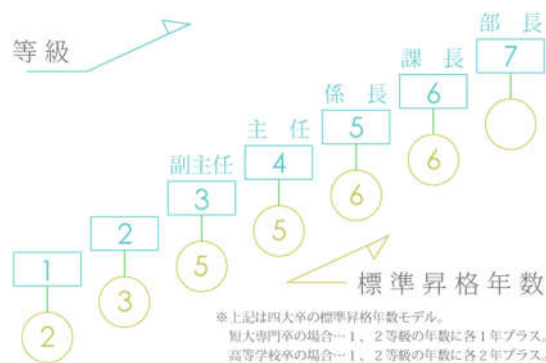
等級

部長
7

課長
6

係長
5

主任
4

副主任
3

2

1

6

6

5

5

3

2

標準昇格年数

※上記は四大卒の標準昇格年数モデル。
短大専門卒の場合…1、2等級の年数に各1年プラス。
高等学校卒の場合…1、2等級の年数に各2年プラス。